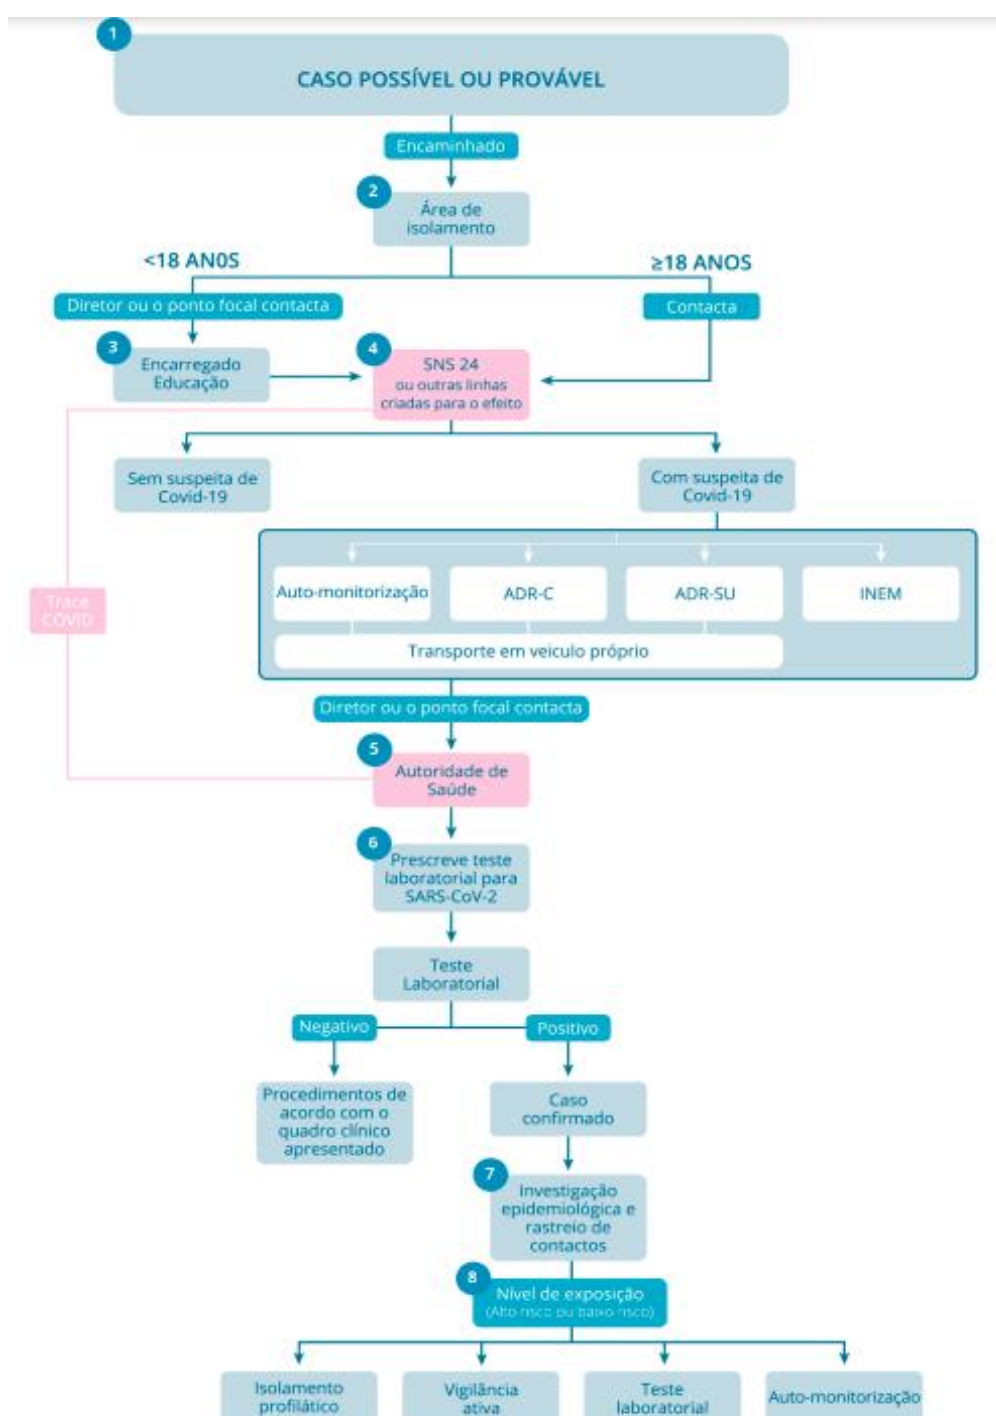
1
CASO POSSÍVEL OU PROVÁVEL

Encaminhado

2
Área de isolamento

<18 ANOS

≥18 ANOS

Diretor ou o ponto focal contacta

Contacta

3
Encarregado Educação

4
SNS 24
ou outras linhas criadas para o efeito

Trace COVID

Sem suspeita de Covid-19

Com suspeita de Covid-19

Auto-monitorização

ADR-C

ADR-SU

INEM

Transporte em veículo próprio

Diretor ou o ponto focal contacta

5
Autoridade de Saúde

6
Prescreve teste laboratorial para SARS-CoV-2

Teste Laboratorial

Negativo

Positivo

Procedimentos de acordo com o quadro clínico apresentado

Caso confirmado

7
Investigação epidemiológica e rastreio de contactos

8
Nível de exposição
(Alto risco ou baixo risco)

Isolamento profilático

Vigilância ativa

Teste laboratorial

Auto-monitorização